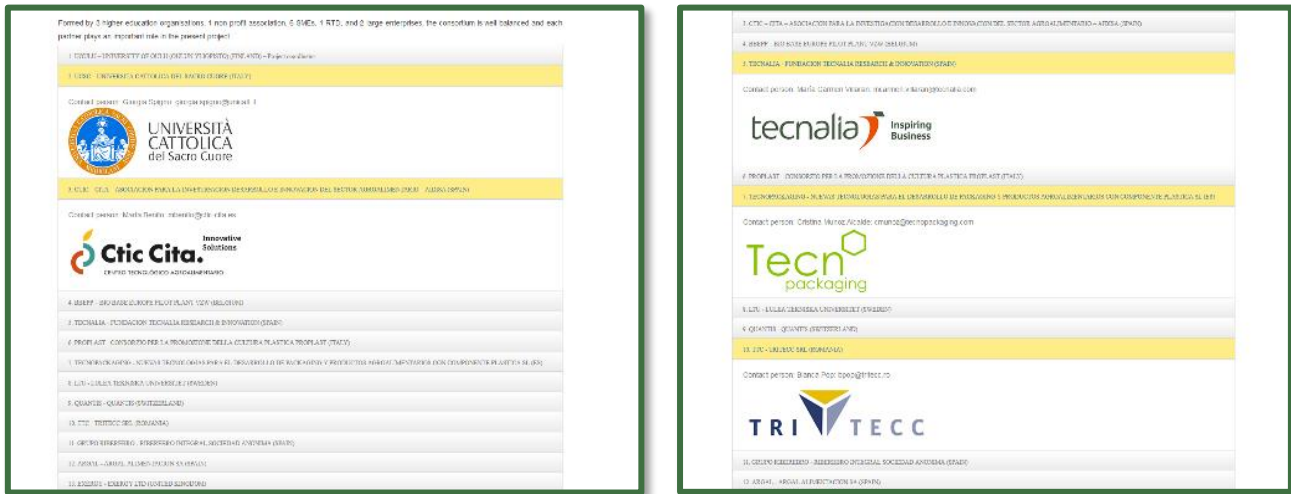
Formed by 3 higher education organisations, 1 non profit association, 6 SMEs, 1 RTO, and 2 large enterprises, the consortium is well balanced and each partner plays an important role in the present project.

1. UOULU - UNIVERSITY OF OULU (OULUN YLIOPISTO) (FINLAND) – Project coordinator

2. UCSC - UNIVERSITA CATTOLICA DEL SACRO CUORE (ITALY)

Contact person: Giorgia Spigno: giorgia.spigno@unicatt.it

UNIVERSITÀ CATTOLICA del Sacro Cuore

3. CTIC - CITA - ASOCIACION PARA LA INVESTIGACION DESARROLLO E INNOVACION DEL SECTOR AGROALIMENTARIO - AIDISA (SPAIN)

Contact person: Maria Benito: mbenito@ctic-cita.es

Ctic Cita. Innovative Solutions
CENTRO TECNOLÓGICO AGROALIMENTARIO

4. BBEPP - BIOBASE EUROPE PILOT PLANT, VZW (BELGIUM)

5. TECNALIA - FUNDACION TECNALIA RESEARCH & INNOVATION (SPAIN)

6. PROPLAST - CONSORZIO PER LA PROMOZIONE DELLA CULTURA PLASTICA PROPLAST (ITALY)

7. TECNOPACKAGING - NUEVAS TECNOLOGIAS PARA EL DESARROLLO DE PACKAGING Y PRODUCTOS AGROALIMENTARIOS CON COMPONENTE PLASTICO SL (ES)

8. LTU - LULEA TEKNISKA UNIVERSITET (SWEDEN)

9. QUANTIS - QUANTIS (SWITZERLAND)

10. TTC - TRITECC SRL (ROMANIA)

11. GRUPO RIBEREBRO - RIBEREBRO INTEGRAL SOCIEDAD ANONIMA (SPAIN)

12. ARGAL - ARGAL ALIMENTACION SA (SPAIN)

13. ENERGY - ENERGY LTD (UNITED KINGDOM)

3. CTIC - CITA – ASOCIACION PARA LA INVESTIGACION DESARROLLO E INNOVACION DEL SECTOR AGROALIMENTARIO – AIDISA (SPAIN)

4. BBEPP - BIOBASE EUROPE PILOT PLANT, VZW (BELGIUM)

5. TECNALIA - FUNDACION TECNALIA RESEARCH & INNOVATION (SPAIN)

Contact person: María Carmen Vilarán: mcarmen.vilaran@tecnalia.com

tecnalia Inspiring Business

6. PROPLAST - CONSORZIO PER LA PROMOZIONE DELLA CULTURA PLASTICA PROPLAST (ITALY)

7. TECNOPACKAGING - NUEVAS TECNOLOGIAS PARA EL DESARROLLO DE PACKAGING Y PRODUCTOS AGROALIMENTARIOS CON COMPONENTE PLASTICO SL (ES)

Contact person: Cristina Muñoz Alcalde: cmunoz@tecnopackaging.com

Tecno packaging

8. LTU - LULEA TEKNISKA UNIVERSITET (SWEDEN)

9. QUANTIS - QUANTIS (SWITZERLAND)

10. TTC - TRITECC SRL (ROMANIA)

Contact person: Bianca Pop: bpop@tritecc.ro

TRI TECC

11. GRUPO RIBEREBRO - RIBEREBRO INTEGRAL SOCIEDAD ANONIMA (SPAIN)

12. ARGAL - ARGAL ALIMENTACION SA (SPAIN)